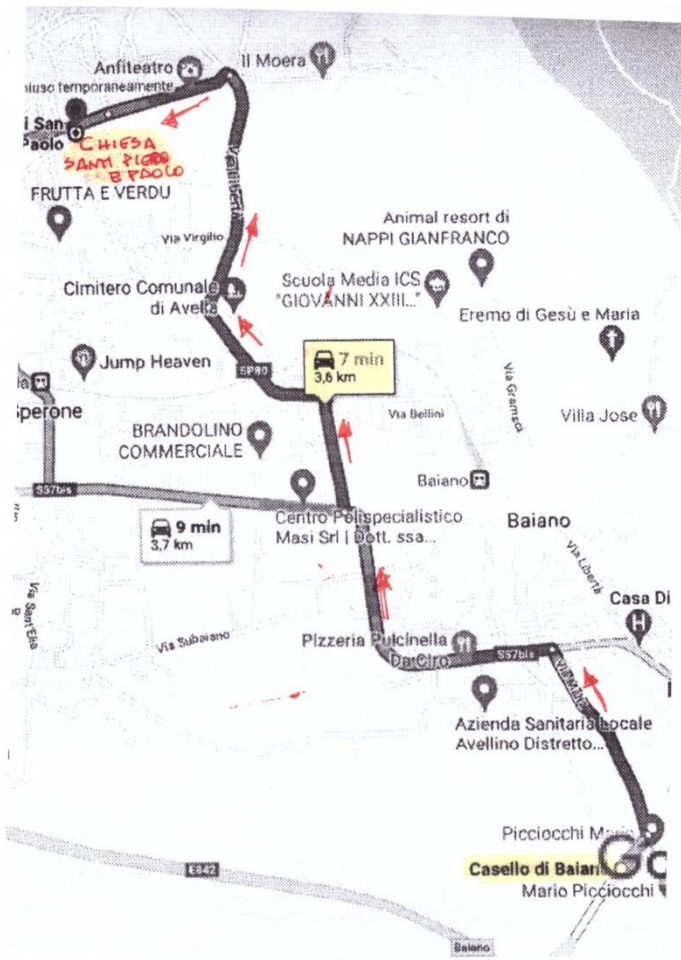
Anfiteatro
hiuso temporaneamente
Il Moera
i San
Paolo
CHIESA
SANTI PIETRO
E PAOLO
FRUTTA E VERDU
Via Libertà
Via Virgilio
Animal resort di
NAPPI GIANFRANCO
Scuola Media ICS
"GIOVANNI XXIII..."
Cimitero Comunale
di Avella
Eremo di Gesù e Maria
Jump Heaven
SP80
7 min
3,6 km
Via Gramsci
Sperone
Via Bellini
Villa Jose
BRANDOLINO
COMMERCIALE
Baiano
SS7bis
9 min
3,7 km
Centro Polispecialistico
Masi Srl | Dott. ssa...
Baiano
Via Libertà
Casa Di
Via Sant'Elia
Via Subaisno
Pizzeria Pulcinella
Da Ciro
SS7bis
Via Libertà
Azienda Sanitaria Locale
Avellino Distretto...
Picciocchi Mario
Casello di Baiano
E842
Mario Picciocchi
Baiano